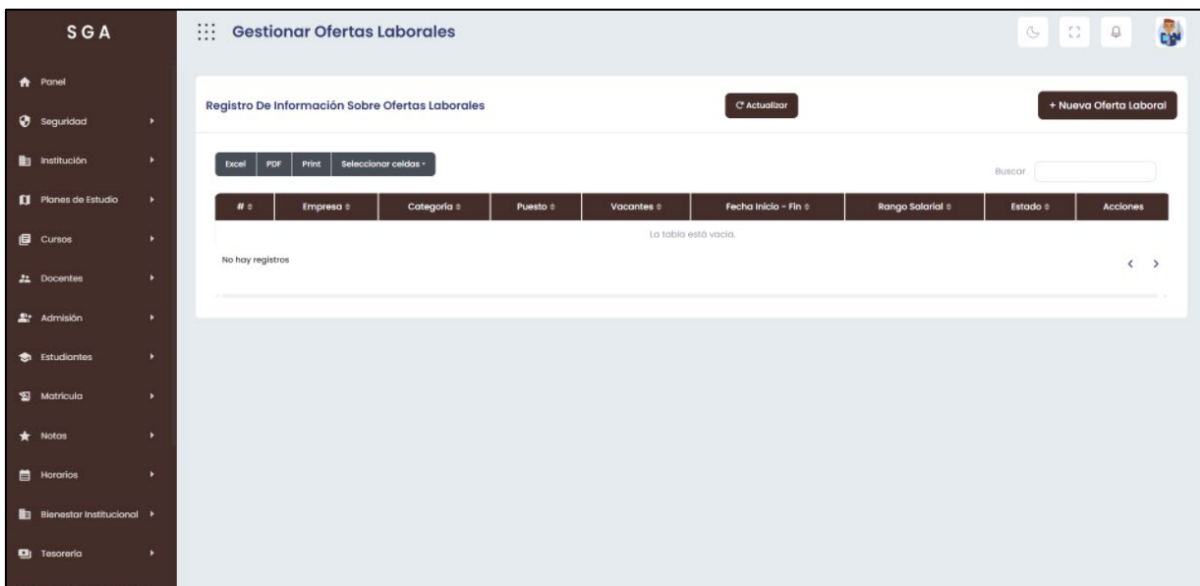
SGA

Panel
Seguridad
Institución
Planes de Estudio
Cursos
Docentes
Admisión
Estudiantes
Matrícula
Notas
Horarios
Bienestar Institucional
Tesorería

Gestionar Ofertas Laborales

Registro De Información Sobre Ofertas Laborales

Actualizar

+ Nueva Oferta Laboral

Excel PDF Print Seleccionar celdas

Buscar

| # | Empresa | Categoría | Puesto | Vacantes | Fecha Inicio - Fin | Rango Salarial | Estado | Acciones |
|---|---|---|---|---|---|---|---|---|
| La tabla está vacía. | | | | | | | | |

No hay registros